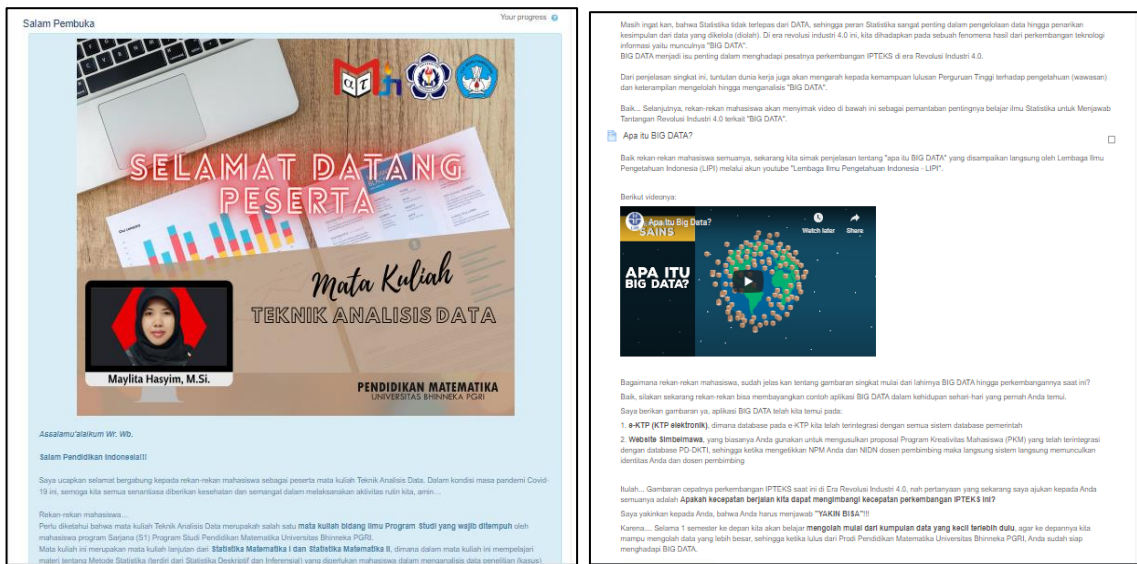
Salam Pembuka

Your progress

SELAMAT DATANG PESERTA

Mata Kuliah

TEKNIK ANALISIS DATA

Maylita Hasyim, M.Si.

PENDIDIKAN MATEMATIKA
UNIVERSITAS BHINNEKA PGRI

Assalamu'alaikum Wr. Wb.

Salam Pendidikan Indonesia!!!

Saya ucapkan selamat bergabung kepada rekan-rekan mahasiswa sebagai peserta mata kuliah Teknik Analisis Data. Dalam kondisi masa pandemi Covid-19 ini, semoga kita semua senantiasa diberikan kesehatan dan semangat dalam melaksanakan aktivitas rutin kita, amin....

Rekan-rekan mahasiswa...
Perlu diketahui bahwa mata kuliah Teknik Analisis Data merupakan salah satu mata kuliah bidang ilmu Program Studi yang wajib ditempuh oleh mahasiswa program Sarjana (S1) Program Studi Pendidikan Matematika Universitas Bhinneka PGRI.
Mata kuliah ini merupakan mata kuliah lanjutan dari Statistika Matematika I dan Statistika Matematika II, dimana dalam mata kuliah ini mempelajari materi tentang Metode Statistika (terdiri dari Statistika Deskriptif dan Inferensial) yang diperlukan mahasiswa dalam menganalisis data penelitian (kasus)

Masih ingat kan, bahwa Statistika tidak terlepas dari DATA, sehingga peran Statistika sangat penting dalam pengelolaan data hingga penarikan kesimpulan dari data yang dikelola (diolah). Di era revolusi industri 4.0 ini, kita dihadapkan pada sebuah fenomena hasil dari perkembangan teknologi informasi yaitu munculnya "BIG DATA".
BIG DATA menjadi isu penting dalam menghadapi pesatnya perkembangan IPTEKS di era Revolusi Industri 4.0.

Dari penjelasan singkat ini, tuntutan dunia kerja juga akan mengarah kepada kemampuan lulusan Perguruan Tinggi terhadap pengetahuan (wawasan) dan keterampilan mengelolah hingga menganalisis "BIG DATA".

Baik... Selanjutnya, rekan-rekan mahasiswa akan menyimak video di bawah ini sebagai pemantaban pentingnya belajar ilmu Statistika untuk Menjawab Tantangan Revolusi Industri 4.0 terkait "BIG DATA".

Apa itu BIG DATA?

Baik rekan-rekan mahasiswa semuanya, sekarang kita simak penjelasan tentang "apa itu BIG DATA" yang disampaikan langsung oleh Lembaga Ilmu Pengetahuan Indonesia (LIPI) melalui akun youtube "Lembaga Ilmu Pengetahuan Indonesia - LIPI".

Berikut videonya:

Apa itu Big Data?
SAINS
Watch later
Share
APA ITU BIG DATA?

Bagaimana rekan-rekan mahasiswa, sudah jelas kan tentang gambaran singkat mulai dari lahirnya BIG DATA hingga perkembangannya saat ini?
Baik, silakan sekarang rekan-rekan bisa membayangkan contoh aplikasi BIG DATA dalam kehidupan sehari-hari yang pernah Anda temui.
Saya berikan gambaran ya, aplikasi BIG DATA telah kita temui pada:
1. e-KTP (KTP elektronik), dimana database pada e-KTP kita telah terintegrasi dengan semua sistem database pemerintah
2. Website Simbelmawa, yang biasanya Anda gunakan untuk mengusulkan proposal Program Kreativitas Mahasiswa (PKM) yang telah terintegrasi dengan database PD-DIKTI, sehingga ketika mengetikkan NPM Anda dan NIDN dosen pembimbing maka langsung sistem langsung memunculkan identitas Anda dan dosen pembimbing

Itulah... Gambaran cepatnya perkembangan IPTEKS saat ini di Era Revolusi Industri 4.0, nah pertanyaan yang sekarang saya ajukan kepada Anda semuanya adalah Apakah kecepatan berjalan kita dapat mengimbangi kecepatan perkembangan IPTEKS ini?
Saya yakinkan kepada Anda, bahwa Anda harus menjawab "YAKIN BISA"!!!
Karena.... Selama 1 semester ke depan kita akan belajar mengolah mulai dari kumpulan data yang kecil terlebih dulu, agar ke depannya kita mampu mengolah data yang lebih besar, sehingga ketika lulus dari Prodi Pendidikan Matematika Universitas Bhinneka PGRI, Anda sudah siap menghadapi BIG DATA.